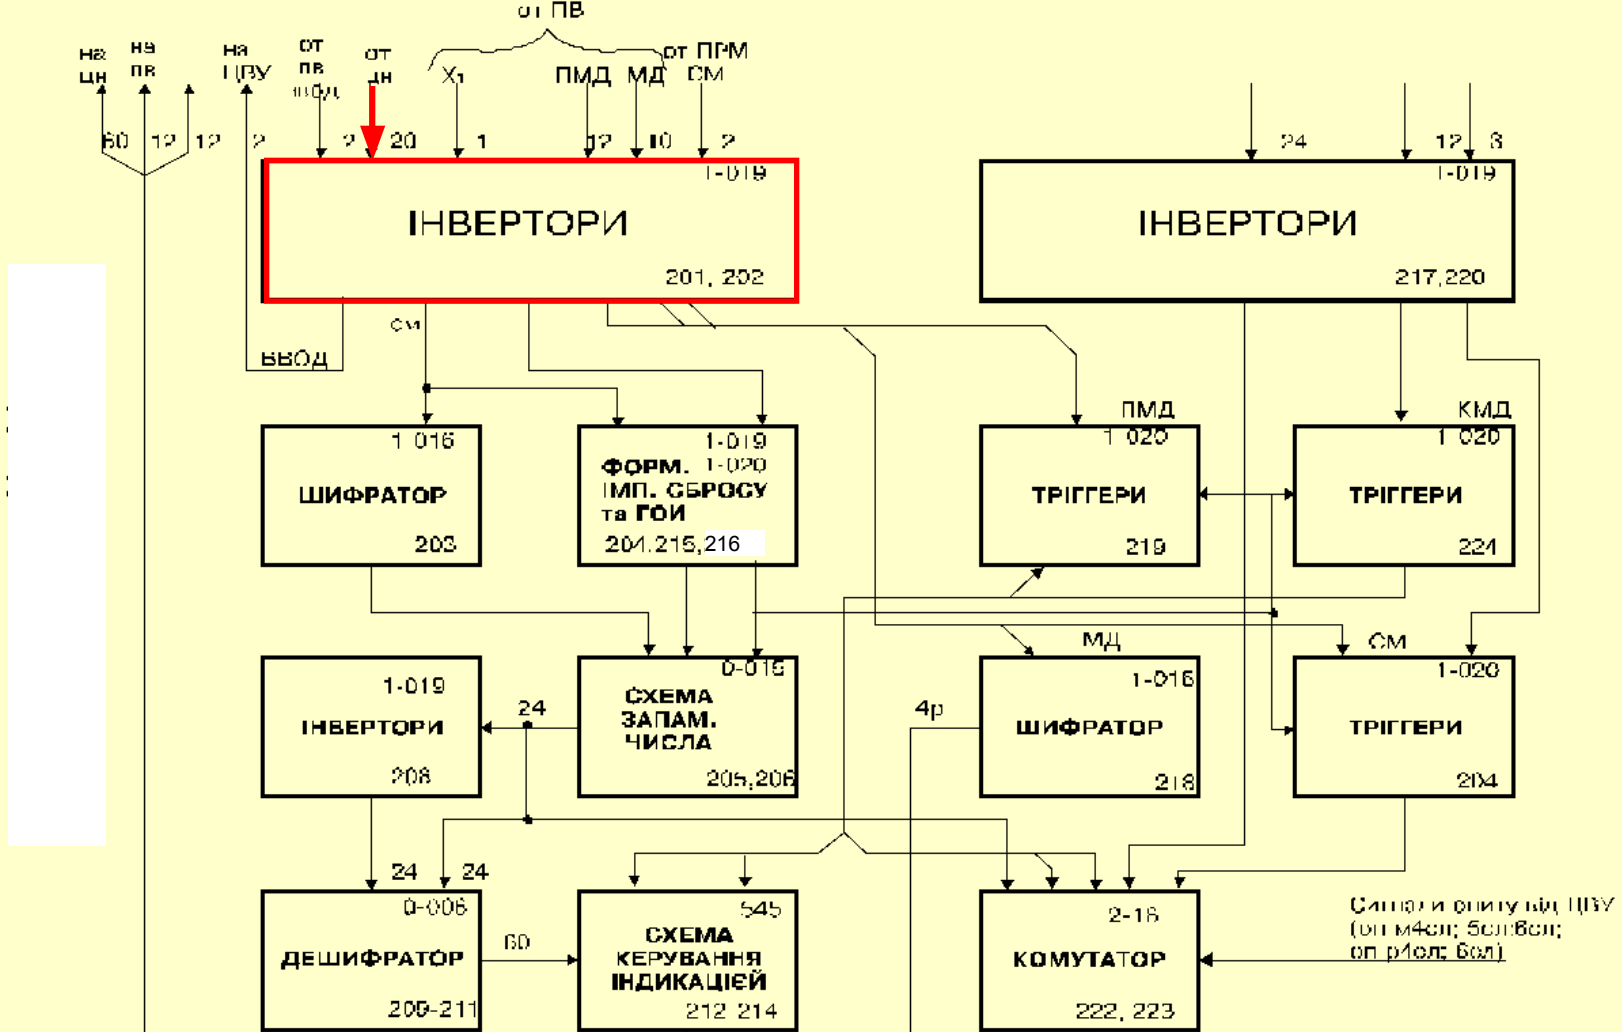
от ПВ

на ЦН
на ПВ
на ЦВУ
от ПВ ввод
от ЦН
$X_1$
ПМД
МД
от ПРМ СМ

60 12 12 2 2 20 1 12 10 2

1-019
ІНВЕРТОРИ
201, 202

24 12 3
1-019
ІНВЕРТОРИ
217,220

СМ
ВВОД

1-016
ШИФРАТОР
203

1-019
1-020
ФОРМ. ІМП. СБРОСУ та ГОИ
204,215,216

ПМД
1-020
ТРІГГЕРИ
219

КМД
1-020
ТРІГГЕРИ
221

1-019
ІНВЕРТОРИ
208

24

0-019
СХЕМА ЗАПАМ. ЧИСЛА
205,206

МД
4р
1-016
ШИФРАТОР
218

СМ
1-020
ТРІГГЕРИ
204

24 24
0-006
ДЕШИФРАТОР
209-211

60

545
СХЕМА КЕРУВАННЯ ІНДИКАЦІЄЮ
212 214

2-16
КОМУТАТОР
222, 223

Сигнали опиту від ЦВУ (оп м4ол; 5ол;6ол; оп р4ол; 6ол)